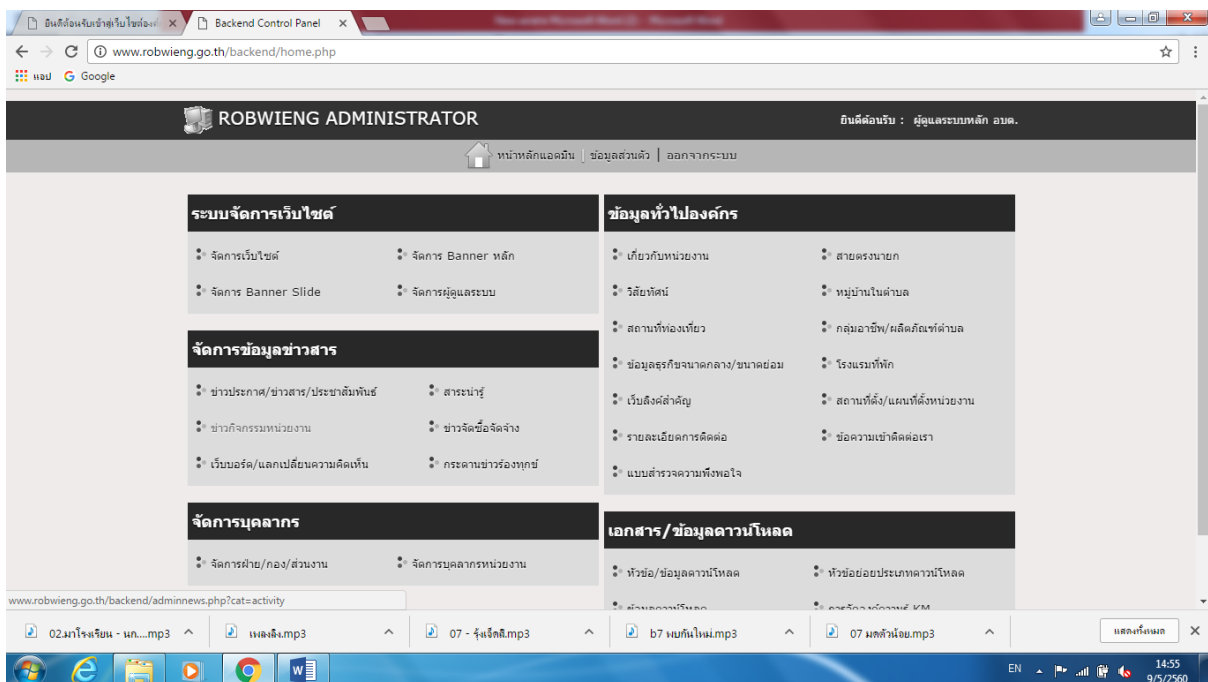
ยินดีต้อนรับเข้าสู่เว็บไซต์องค์ ×
Backend Control Panel ×
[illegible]

www.robwieng.go.th/backend/home.php
แอป Google

ROBWIENG ADMINISTRATOR
ยินดีต้อนรับ : ผู้ดูแลระบบหลัก อบต.

หน้าหลักแอดมิน | ข้อมูลส่วนตัว | ออกจากระบบ

ระบบจัดการเว็บไซต์
จัดการเว็บไซต์
จัดการ Banner หลัก
จัดการ Banner Slide
จัดการผู้ดูแลระบบ

จัดการข้อมูลข่าวสาร
ข่าวประกาศ/ข่าวสาร/ประชาสัมพันธ์
สาระน่ารู้
ข่าวกิจกรรมหน่วยงาน
ข่าวจัดซื้อจัดจ้าง
เว็บบอร์ด/แลกเปลี่ยนความคิดเห็น
กระดานข่าวร้องทุกข์

จัดการบุคลากร
จัดการฝ่าย/กอง/ส่วนงาน
จัดการบุคลากรหน่วยงาน

ข้อมูลทั่วไปองค์กร
เกี่ยวกับหน่วยงาน
สายตรงนายก
วิสัยทัศน์
หมู่บ้านในตำบล
สถานที่ท่องเที่ยว
กลุ่มอาชีพ/ผลิตภัณฑ์ตำบล
ข้อมูลธุรกิจขนาดกลาง/ขนาดย่อม
โรงแรมที่พัก
เว็บลิงค์สำคัญ
สถานที่ตั้ง/แผนที่ตั้งหน่วยงาน
รายละเอียดการติดต่อ
ข้อความเข้าติดต่อเรา
แบบสำรวจความพึงพอใจ

เอกสาร/ข้อมูลดาวน์โหลด
หัวข้อ/ข้อมูลดาวน์โหลด
หัวข้อย่อยประเภทดาวน์โหลด
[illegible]
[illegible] KM

www.robwieng.go.th/backend/adminnews.php?cat=activity

02.มาโรงเรียน - นก....mp3
เพลงลิง.mp3
07 - รุ้งเจ็ดสี.mp3
b7 ผมกินใหม่.mp3
07 มดตัวน้อย.mp3
แสดงทั้งหมด

EN
14:55
9/5/2560